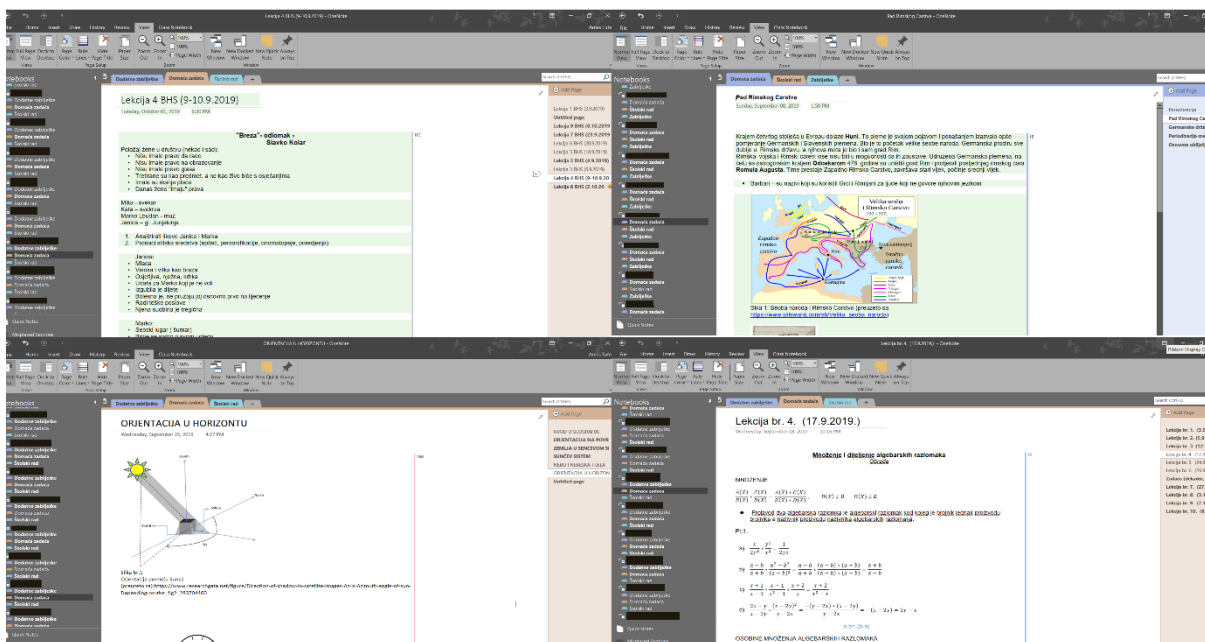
Lekcija 4 BHS (9-10.9.2019)

"Breza" - odlomak -
Slavko Kolar

Položaj žene u društvu (nekad i sad):
Nisu imale pravo da rade
Nisu imale pravo na obrazovanje
Nisu imale pravo glasa
Tretirane su kao predmet, a ne kao živo biće s osjećanjima
Imale su manje prava
Danas žene "imaju" prava

Mika - svekar
Kata - svekrva
Marko Labudan - muž
Janica - g. Junjakinja

1. Analizirati likove Janice i Marka
2. Pronaći stilska sredstva (epitet, personifikacije, onomatopeje, poređenja)

Janica:
Mlada
Visoka i vitka kao breza
Osjetljiva, nježna, krhka
Udala se za Marka kojeg ne voli
Izgubila je dijete
Bolesna je, ne pružaju joj osnovno pravo na liječenje
Radi teške poslove
Njena sudbina je tragična

Marko:
Seoski lugar (šumar)

Pad Rimskog Carstva
Sunday, September 08, 2019 1:50 PM

Krajem četvrtog stoljeća u Evropu dolaze Huni. To pleme je svojim pojavom i ponašanjem izazvalo opće pomjeranje Germanskih i Slavenskih plemena. Bio je to početak velike seobe naroda. Germanska pradini, sve dublje u Rimsku državu, a njihova meta je bio i sam grad Rim.
Rimska vojska i Rimski carevi više nisu bili u mogućnosti da ih zaustave. Udruženа Germanska plemena, na čelu sa ostrogotskim kraljem Odoakerom 476. godine su unišili grad Rim i protjerali posljednjeg rimskog cara Romula Augusta. Time prestaje Zapadno Rimsko Carstvo, završava stari vijek, počinje srednji vijek.

Barbari - su naziv koji su koristili Grci i Rimljani za ljude koji ne govore njihovim jezikom

Slika 1: Seoba naroda i Rimsko Carstvo (preuzeto sa https://www.wikiwand.com/sh/Velika_seoba_naroda)

ORIJENTACIJA U HORIZONTU
Wednesday, September 25, 2019 4:27 PM

Slika br.1
Orijentacija pomoću Sunca

Lekcija br. 4. (17.9.2019.)
Wednesday, September 18, 2019 10:38 PM

Množenje i dijeljenje algebarskih razlomaka

MNOŽENJE

$\frac{A(X)}{B(X)} \cdot \frac{C(X)}{D(X)} = \frac{A(X) \cdot C(X)}{B(X) \cdot D(X)}$   $B(X) \neq 0$   $D(X) \neq 0$

Proizvod dva algebarska razlomka je algebarski razlomak kod kojeg je brojnik jednak proizvodu brojnika a nazivnik proizvodu nazivnika algebarskih razlomaka.

P:1.

OSOBINE MNOŽENJA ALGEBARSKIH RAZLOMAKA